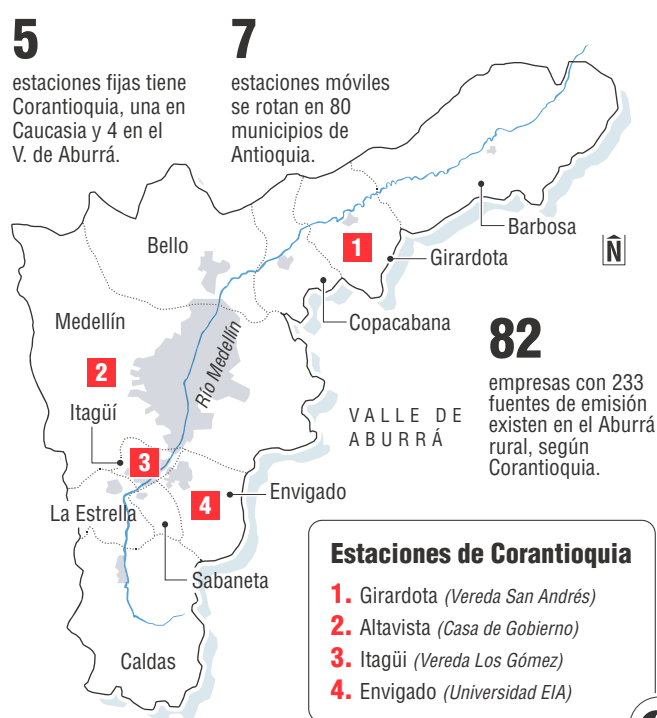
5

estaciones fijas tiene Corantioquia, una en Caucasia y 4 en el V. de Aburrá.

7

estaciones móviles se rotan en 80 municipios de Antioquia.

Barbosa

Girardota

Ñ

Bello

1

Copacabana

Medellín

82

empresas con 233 fuentes de emisión existen en el Aburrá rural, según Corantioquia.

2

Río Medellín

Itagüí

VALLE DE ABURRÁ

3

4

Envigado

La Estrella

Sabaneta

Caldas

Estaciones de Corantioquia

1. Girardota (Vereda San Andrés)

2. Altavista (Casa de Gobierno)

3. Itagüi (Vereda Los Gómez)

4. Envigado (Universidad EIA)